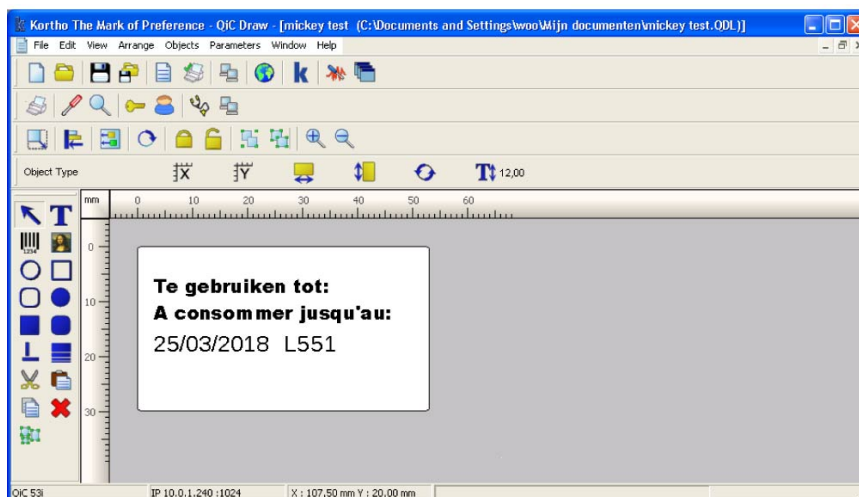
Kortho The Mark of Preference - QiC Draw - [mickey test (C:\Documents and Settings\woo\Mijn documenten\mickey test.QDL)]

File Edit View Arrange Objects Parameters Window Help

Object Type

12,00

mm

0 10 20 30 40 50 60

0

10

20

30

Te gebruiken tot:
A consommer jusqu'au:
25/03/2018 L551

QiC 53i

IP 10.0.1.240 :1024

X : 107,50 mm Y : 20,00 mm